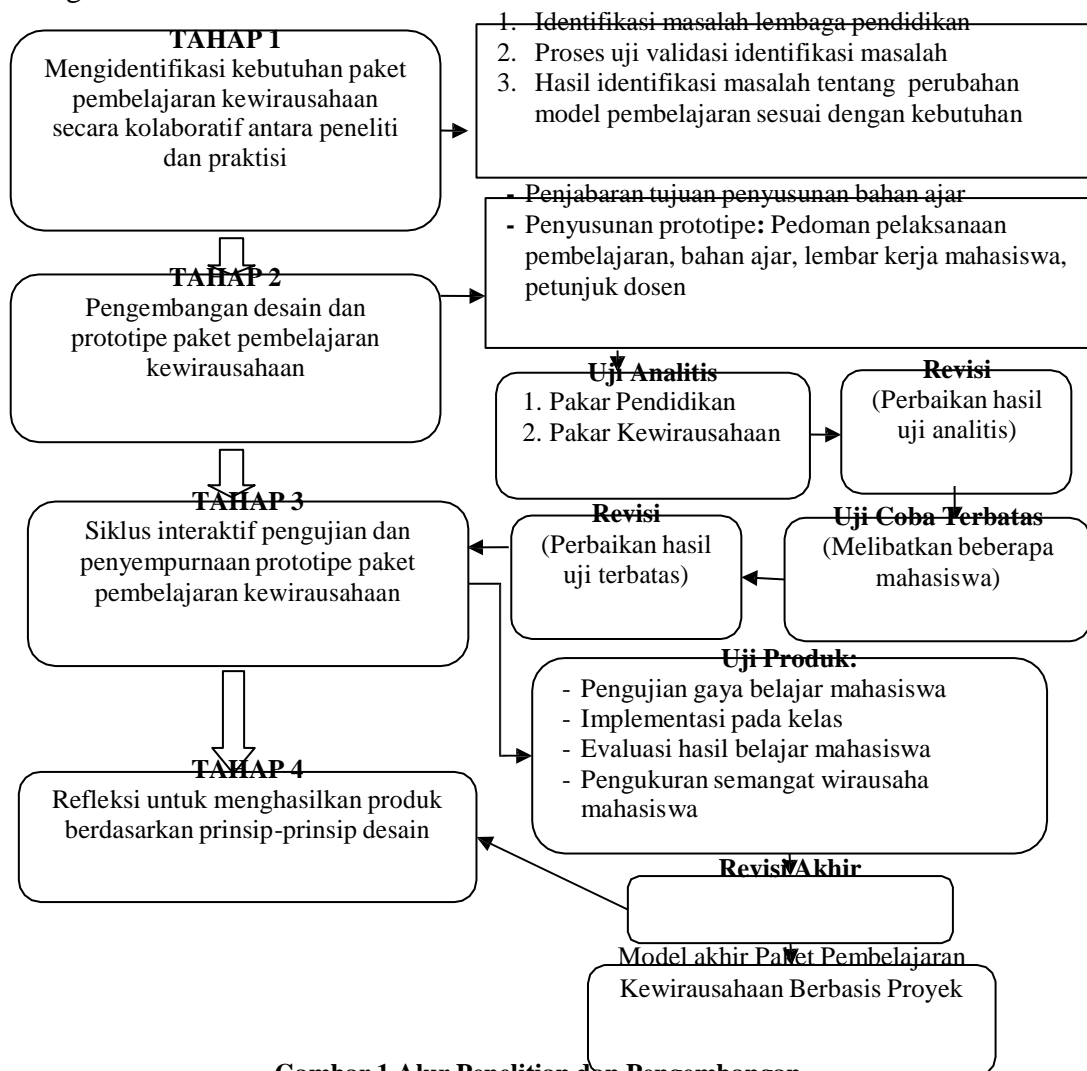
TAHAP 1
Mengidentifikasi kebutuhan paket pembelajaran kewirausahaan secara kolaboratif antara peneliti dan praktisi

1. Identifikasi masalah lembaga pendidikan
2. Proses uji validasi identifikasi masalah
3. Hasil identifikasi masalah tentang perubahan model pembelajaran sesuai dengan kebutuhan

TAHAP 2
Pengembangan desain dan prototipe paket pembelajaran kewirausahaan

- Penjabaran tujuan penyusunan bahan ajar
- Penyusunan prototipe: Pedoman pelaksanaan pembelajaran, bahan ajar, lembar kerja mahasiswa, petunjuk dosen

Uji Analitis
1. Pakar Pendidikan
2. Pakar Kewirausahaan

Revisi
(Perbaikan hasil uji analitis)

TAHAP 3
Siklus interaktif pengujian dan penyempurnaan prototipe paket pembelajaran kewirausahaan

Revisi
(Perbaikan hasil uji terbatas)

Uji Coba Terbatas
(Melibatkan beberapa mahasiswa)

Uji Produk:
- Pengujian gaya belajar mahasiswa
- Implementasi pada kelas
- Evaluasi hasil belajar mahasiswa
- Pengukuran semangat wirausaha mahasiswa

TAHAP 4
Refleksi untuk menghasilkan produk berdasarkan prinsip-prinsip desain

Revisi Akhir

Model akhir Paket Pembelajaran Kewirausahaan Berbasis Proyek

Gambar 1 Alur Penelitian dan Pengembangan